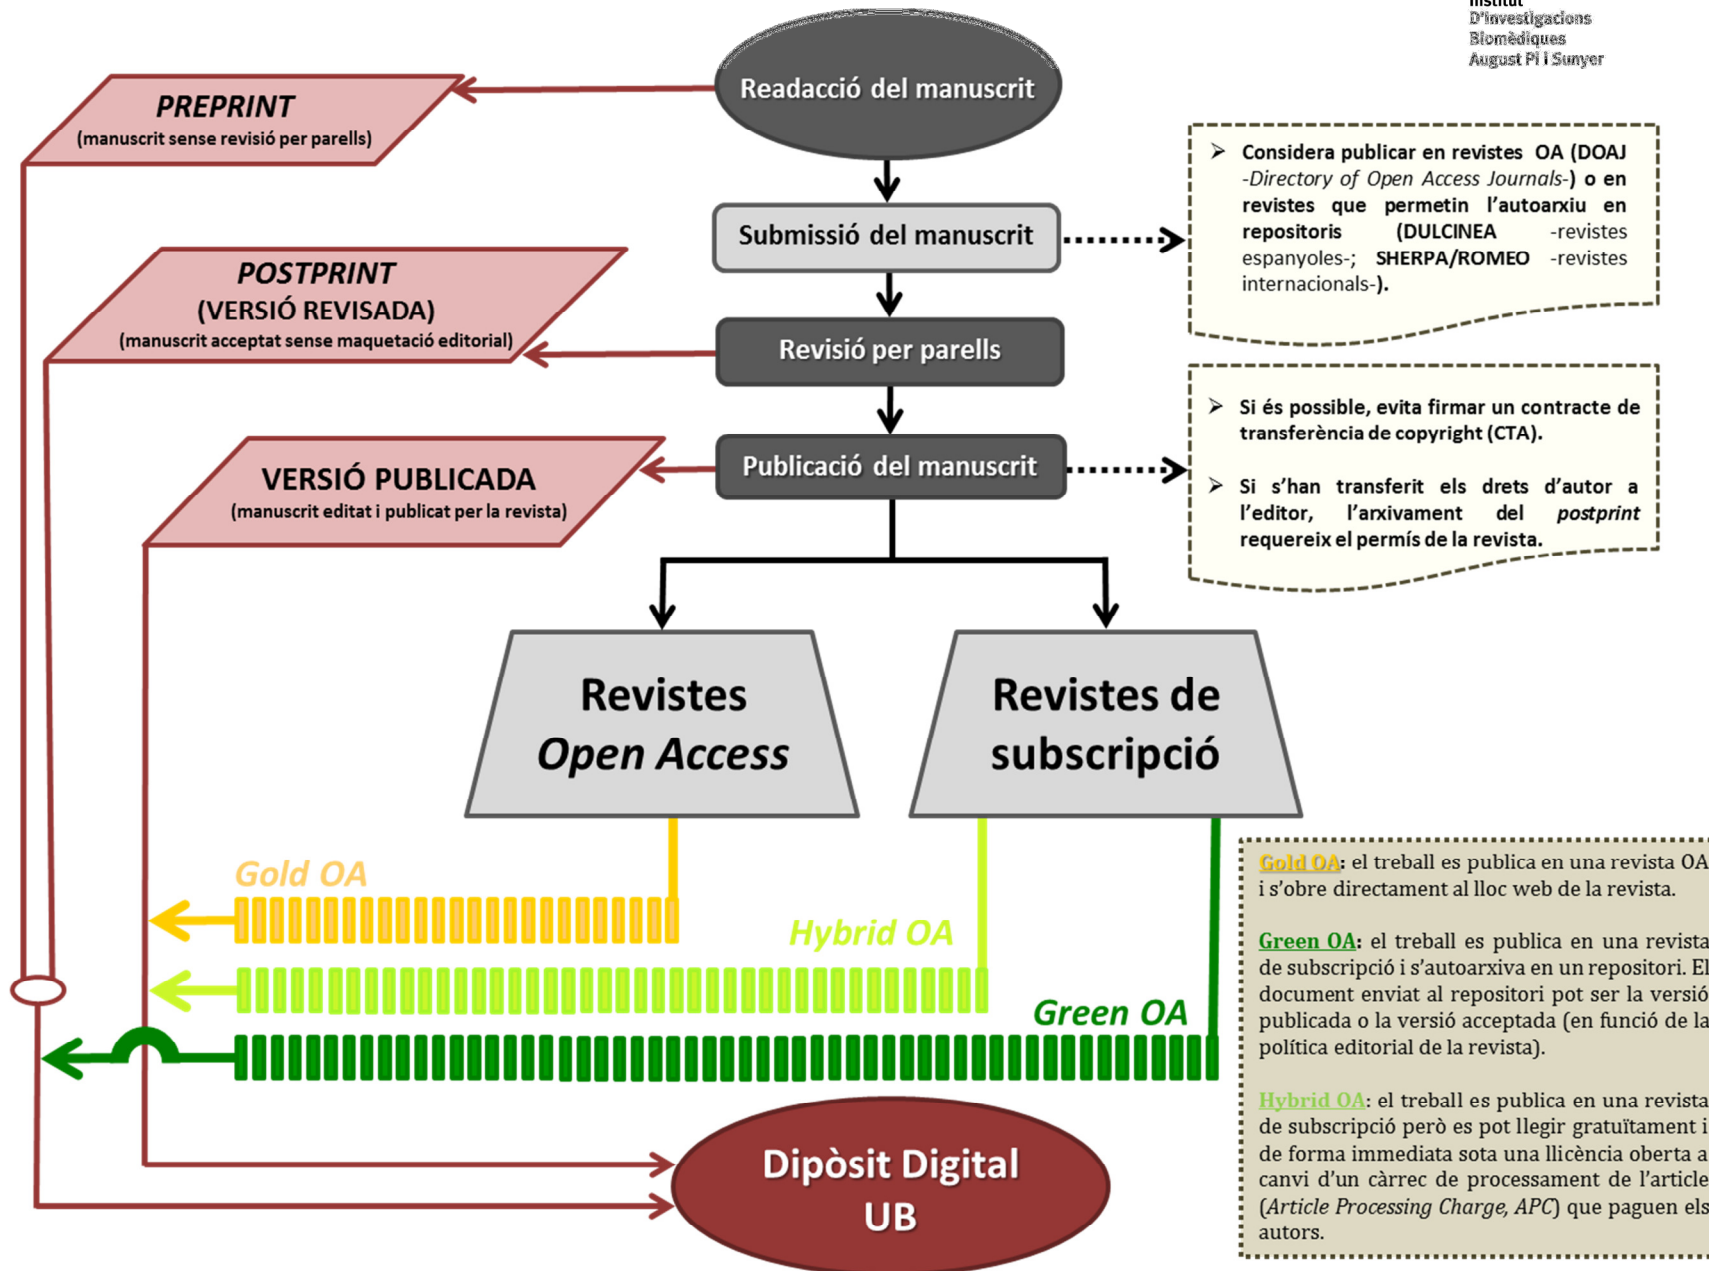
Institut
D'investigacions
Biomèdiques
August Pi i Sunyer

Readacció del manuscrit

PREPRINT
(manuscrit sense revisió per parells)

Submissió del manuscrit

➢ Considera publicar en revistes OA (DOAJ -Directory of Open Access Journals-) o en revistes que permetin l'autoarxiu en repositoris (DULCINEA -revistes espanyoles-; SHERPA/ROMEO -revistes internacionals-).

POSTPRINT
(VERSIÓ REVISADA)
(manuscrit acceptat sense maquetació editorial)

Revisió per parells

➢ Si és possible, evita firmar un contracte de transferència de copyright (CTA).

➢ Si s'han transferit els drets d'autor a l'editor, l'arxivament del postprint requereix el permís de la revista.

VERSIÓ PUBLICADA
(manuscrit editat i publicat per la revista)

Publicació del manuscrit

Revistes Open Access

Revistes de subscripció

Gold OA

Hybrid OA

Green OA

Gold OA: el treball es publica en una revista OA i s'obre directament al lloc web de la revista.

Green OA: el treball es publica en una revista de subscripció i s'autoarxiva en un repositori. El document enviat al repositori pot ser la versió publicada o la versió acceptada (en funció de la política editorial de la revista).

Hybrid OA: el treball es publica en una revista de subscripció però es pot llegir gratuïtament i de forma immediata sota una llicència oberta a canvi d'un càrrec de processament de l'article (Article Processing Charge, APC) que paguen els autors.

Dipòsit Digital UB